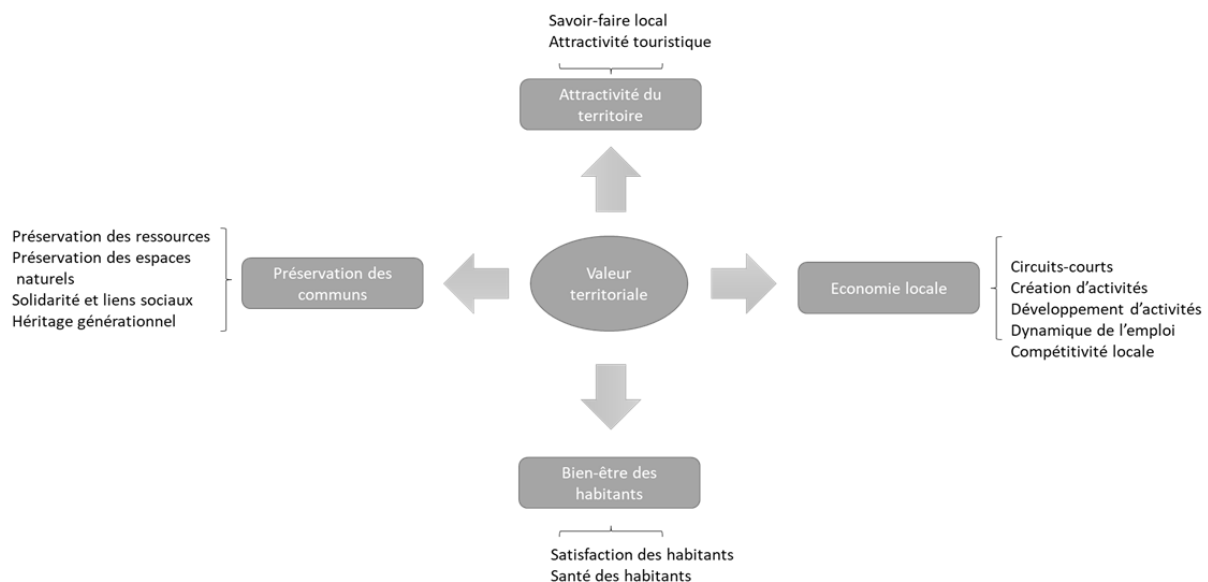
Savoir-faire local
Attractivité touristique

Attractivité du territoire

Préservation des ressources
Préservation des espaces naturels
Solidarité et liens sociaux
Héritage générationnel

Préservation des communs

Valeur territoriale

Economie locale

Circuits-courts
Création d'activités
Développement d'activités
Dynamique de l'emploi
Compétitivité locale

Bien-être des habitants

Satisfaction des habitants
Santé des habitants